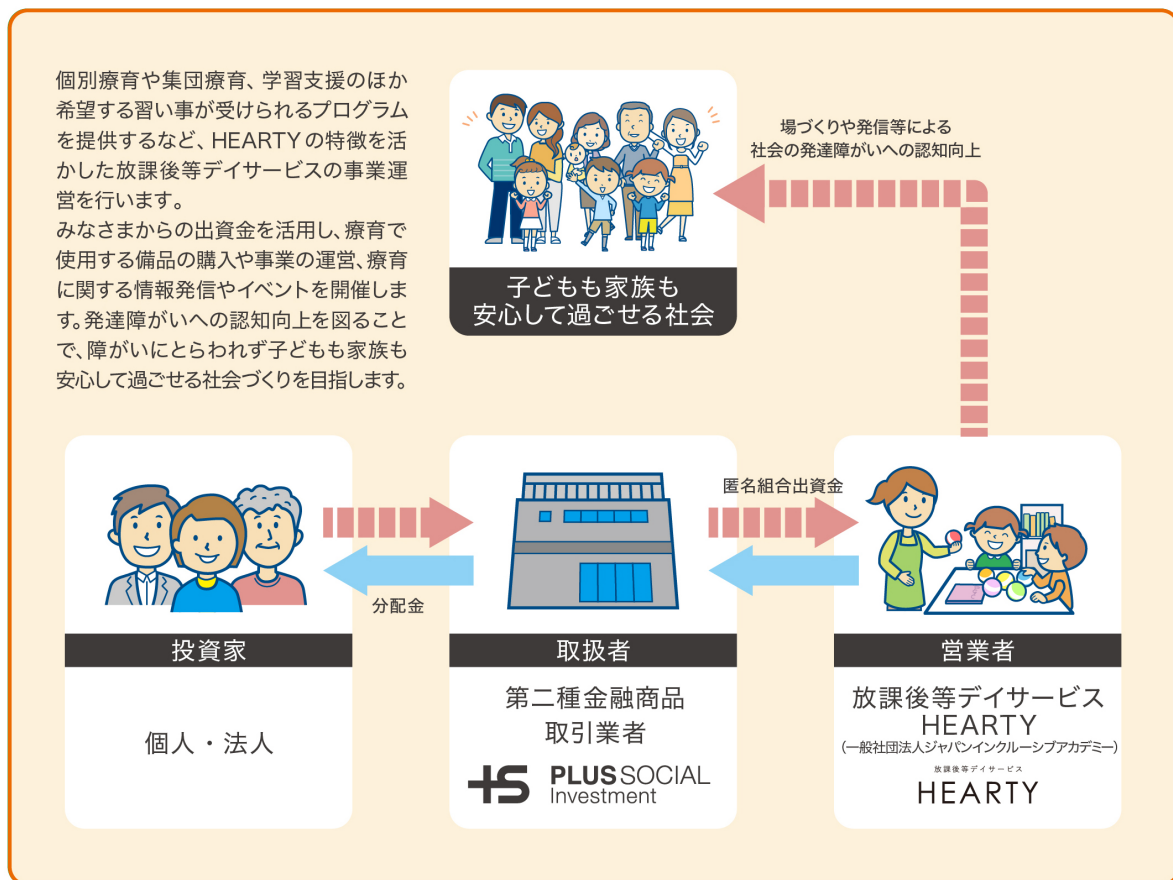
個別療育や集団療育、学習支援のほか希望する習い事が受けられるプログラムを提供するなど、HEARTYの特徴を活かした放課後等デイサービスの事業運営を行います。
みなさまからの出資金を活用し、療育で使用する備品の購入や事業の運営、療育に関する情報発信やイベントを開催します。発達障がいへの認知向上を図ることで、障がいにとらわれず子どもも家族も安心して過ごせる社会づくりを目指します。

子どもも家族も
安心して過ごせる社会

場づくりや発信等による
社会の発達障がいへの認知向上

匿名組合出資金

分配金

投資家

個人・法人

取扱者

第二種金融商品
取引業者

PLUS SOCIAL Investment

営業者

放課後等デイサービス
HEARTY
(一般社団法人ジャパンインクルーシブアカデミー)

放課後等デイサービス
HEARTY